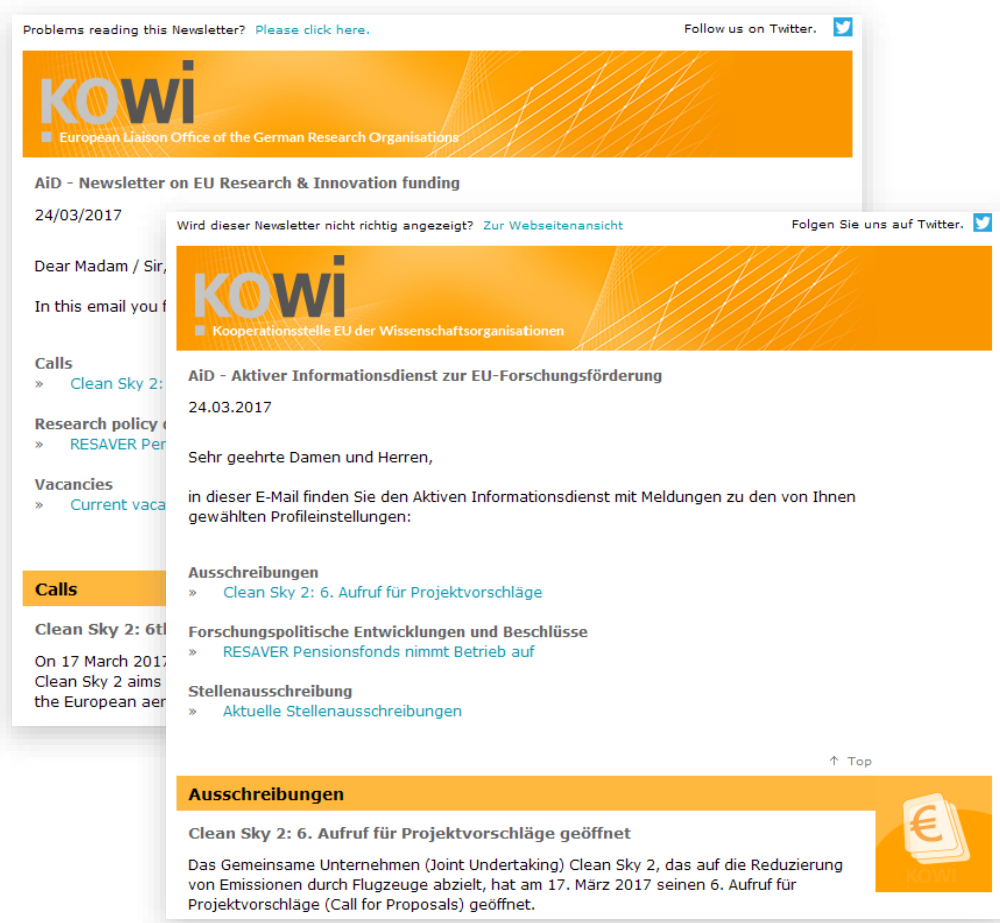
Problems reading this Newsletter? Please click here.

Follow us on Twitter.

KOWI
European Liaison Office of the German Research Organisations

AiD - Newsletter on EU Research & Innovation funding

24/03/2017

Dear Madam / Sir,

In this email you f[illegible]

Calls
» Clean Sky 2: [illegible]

Research policy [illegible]
» RESAVER Pen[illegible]

Vacancies
» Current vaca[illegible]

Calls

Clean Sky 2: 6t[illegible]

On 17 March 2017 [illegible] Clean Sky 2 aims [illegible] the European aer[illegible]

Wird dieser Newsletter nicht richtig angezeigt? Zur Webseitenansicht

Folgen Sie uns auf Twitter.

KOWI
Kooperationsstelle EU der Wissenschaftsorganisationen

AiD - Aktiver Informationsdienst zur EU-Forschungsförderung

24.03.2017

Sehr geehrte Damen und Herren,

in dieser E-Mail finden Sie den Aktiven Informationsdienst mit Meldungen zu den von Ihnen gewählten Profileinstellungen:

Ausschreibungen
» Clean Sky 2: 6. Aufruf für Projektvorschläge

Forschungspolitische Entwicklungen und Beschlüsse
» RESAVER Pensionsfonds nimmt Betrieb auf

Stellenausschreibung
» Aktuelle Stellenausschreibungen

↑ Top

Ausschreibungen

Clean Sky 2: 6. Aufruf für Projektvorschläge geöffnet

Das Gemeinsame Unternehmen (Joint Undertaking) Clean Sky 2, das auf die Reduzierung von Emissionen durch Flugzeuge abzielt, hat am 17. März 2017 seinen 6. Aufruf für Projektvorschläge (Call for Proposals) geöffnet.

€
KOWI